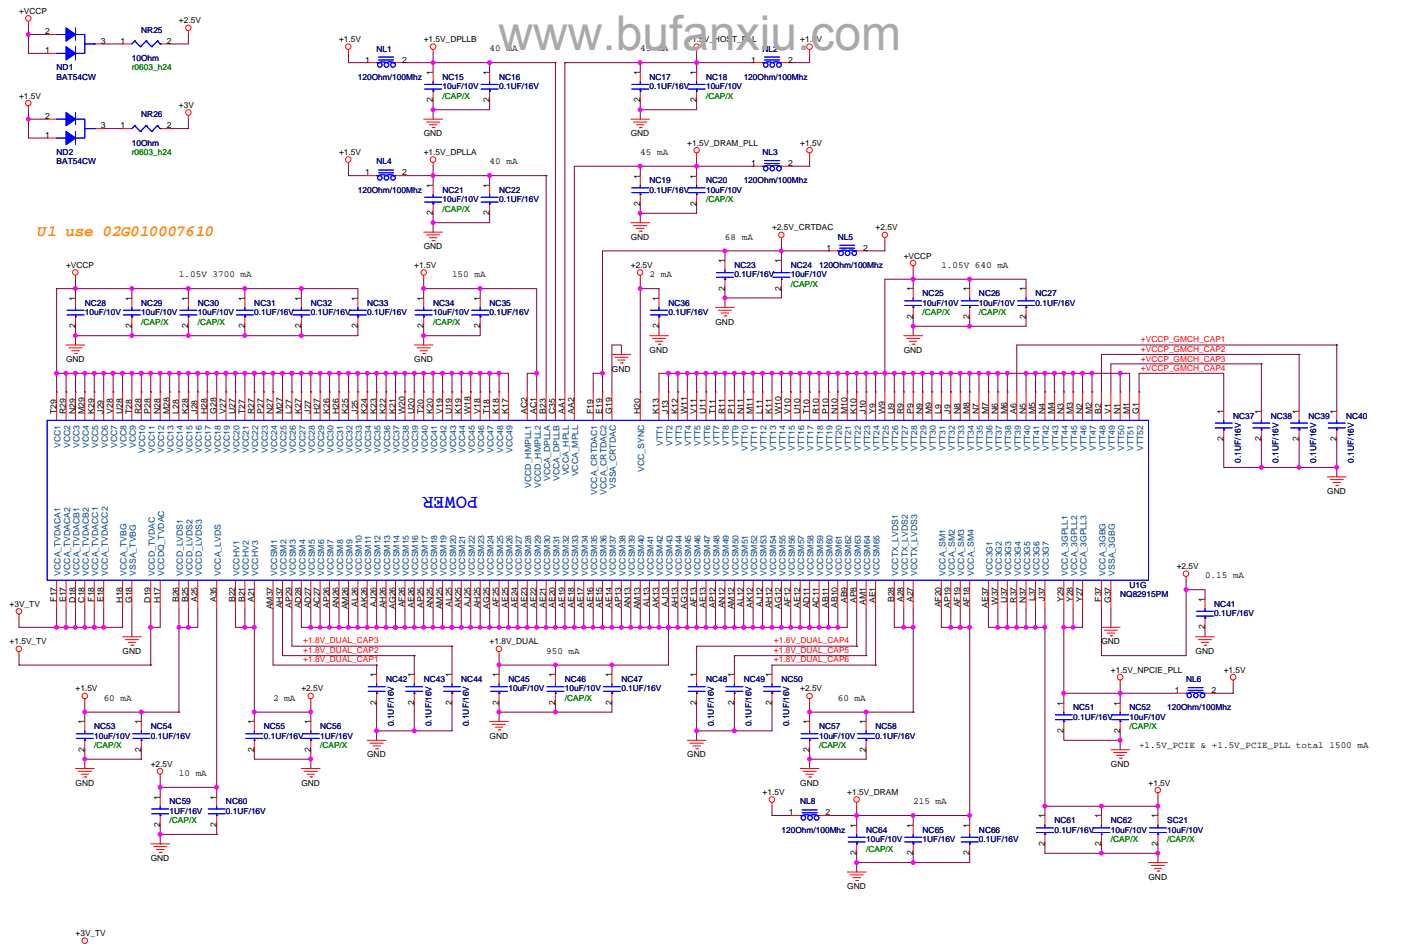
www.bufanxiu.com

+VCCP
ND1
BAT54CW
NR25
10Ohm
r0603_h24
+2.5V

+1.5V
ND2
BAT54CW
NR26
10Ohm
r0603_h24
+3V

U1 use 02G010007610

+1.5V NL1 120Ohm/100Mhz +1.5V_DPLLB 40 mA NC15 10uF/10V /CAP/X NC16 0.1UF/16V GND

+1.5V NL4 120Ohm/100Mhz +1.5V_DPLLA 40 mA NC21 10uF/10V /CAP/X NC22 0.1UF/16V GND

+1.5V_HOST_PLL 45 mA NL2 120Ohm/100Mhz +1.5V NC17 0.1UF/16V NC18 10uF/10V /CAP/X GND

+1.5V_DRAM_PLL 45 mA NL3 120Ohm/100Mhz +1.5V NC19 0.1UF/16V NC20 10uF/10V /CAP/X GND

+2.5V_CRTDAC 68 mA NL5 120Ohm/100Mhz +2.5V NC23 0.1UF/16V NC24 10uF/10V /CAP/X GND

+2.5V 2 mA NC36 0.1UF/16V GND

+VCCP 1.05V 3700 mA NC28 10uF/10V NC29 10uF/10V /CAP/X NC30 10uF/10V /CAP/X NC31 0.1UF/16V NC32 0.1UF/16V NC33 0.1UF/16V GND

+1.5V 150 mA NC34 10uF/10V /CAP/X NC35 0.1UF/16V GND

+VCCP 1.05V 640 mA NC25 10uF/10V /CAP/X NC26 10uF/10V /CAP/X NC27 0.1UF/16V GND

+VCCP_GMCH_CAP1 +VCCP_GMCH_CAP2 +VCCP_GMCH_CAP3 +VCCP_GMCH_CAP4
NC37 0.1UF/16V NC38 0.1UF/16V NC39 0.1UF/16V NC40 0.1UF/16V GND

GND

POWER

U1G NQ82915PM

+3V_TV
+1.5V_TV
GND

+2.5V 0.15 mA NC41 0.1UF/16V GND

+1.8V_DUAL_CAP3 +1.8V_DUAL_CAP2 +1.8V_DUAL_CAP1
NC42 0.1UF/16V NC43 0.1UF/16V NC44 0.1UF/16V GND

+1.8V_DUAL 950 mA NC45 10uF/10V NC46 10uF/10V /CAP/X NC47 0.1UF/16V GND

+1.8V_DUAL_CAP4 +1.8V_DUAL_CAP5 +1.8V_DUAL_CAP6
NC48 0.1UF/16V NC49 0.1UF/16V NC50 0.1UF/16V GND

+1.5V_NPCIE_PLL NL6 120Ohm/100Mhz +1.5V NC51 0.1UF/16V NC52 10uF/10V /CAP/X GND
+1.5V_PCIE & +1.5V_PCIE_PLL total 1500 mA

+1.5V 60 mA NC53 10uF/10V /CAP/X NC54 0.1UF/16V GND

+2.5V 2 mA NC55 0.1UF/16V NC56 1UF/16V /CAP/X GND

+2.5V 60 mA NC57 10uF/10V /CAP/X NC58 0.1UF/16V GND

+2.5V 10 mA NC59 1UF/16V /CAP/X NC60 0.1UF/16V GND

+1.5V NL8 120Ohm/100Mhz +1.5V_DRAM 215 mA NC64 10uF/10V /CAP/X NC65 1UF/16V NC66 0.1UF/16V GND

+1.5V NC61 0.1UF/16V NC62 10uF/10V /CAP/X SC21 10uF/10V /CAP/X GND

+3V_TV